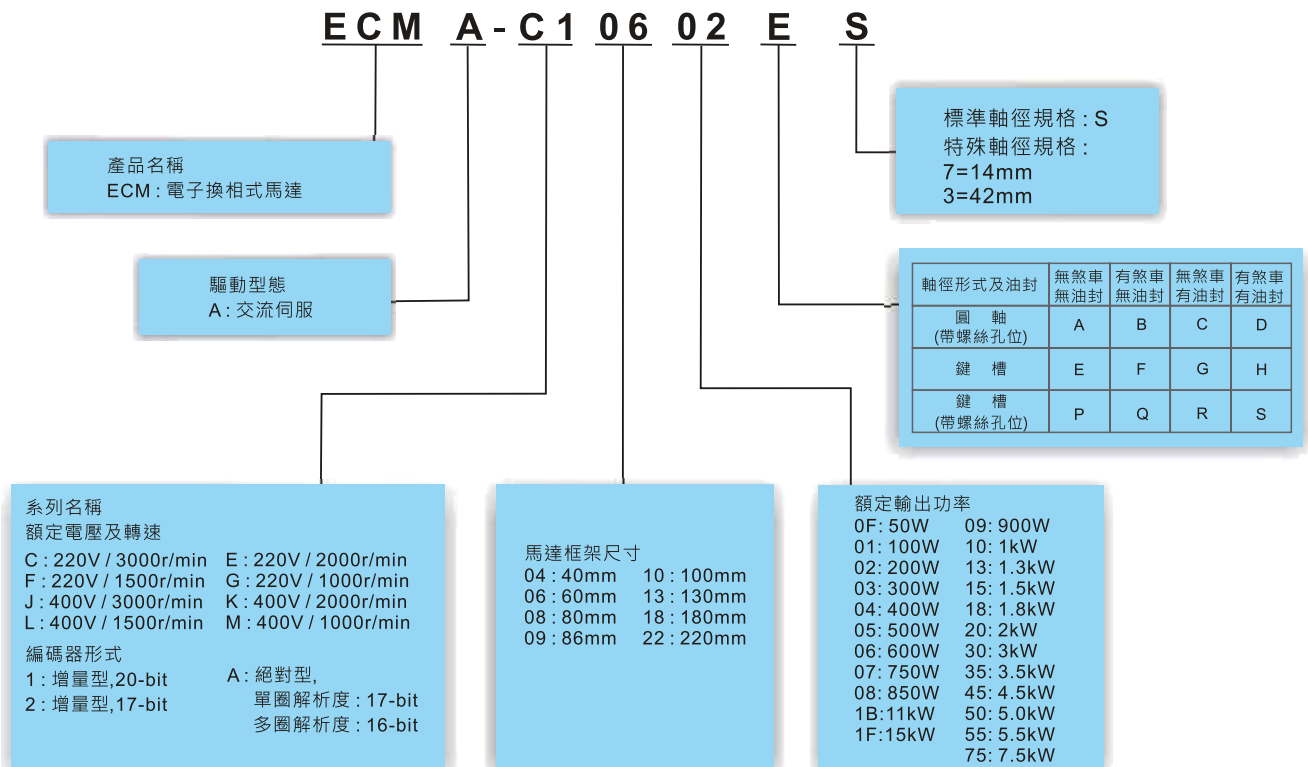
ECM A-C1 06 02 E S

產品名稱
ECM : 電子換相式馬達

驅動型態
A : 交流伺服

標準軸徑規格 : S
特殊軸徑規格 :
7=14mm
3=42mm

| 軸徑形式及油封 | 無煞車 無油封 | 有煞車 無油封 | 無煞車 有油封 | 有煞車 有油封 |
|---|---|---|---|---|
| 圓 軸 (帶螺絲孔位) | A | B | C | D |
| 鍵 槽 | E | F | G | H |
| 鍵 槽 (帶螺絲孔位) | P | Q | R | S |

系列名稱
額定電壓及轉速
C : 220V / 3000r/min
F : 220V / 1500r/min
J : 400V / 3000r/min
L : 400V / 1500r/min
E : 220V / 2000r/min
G : 220V / 1000r/min
K : 400V / 2000r/min
M : 400V / 1000r/min
編碼器形式
1 : 增量型,20-bit
2 : 增量型,17-bit
A : 絕對型,
單圈解析度 : 17-bit
多圈解析度 : 16-bit

馬達框架尺寸
04 : 40mm
06 : 60mm
08 : 80mm
09 : 86mm
10 : 100mm
13 : 130mm
18 : 180mm
22 : 220mm

額定輸出功率
0F: 50W
01: 100W
02: 200W
03: 300W
04: 400W
05: 500W
06: 600W
07: 750W
08: 850W
1B:11kW
1F:15kW
09: 900W
10: 1kW
13: 1.3kW
15: 1.5kW
18: 1.8kW
20: 2kW
30: 3kW
35: 3.5kW
45: 4.5kW
50: 5.0kW
55: 5.5kW
75: 7.5kW